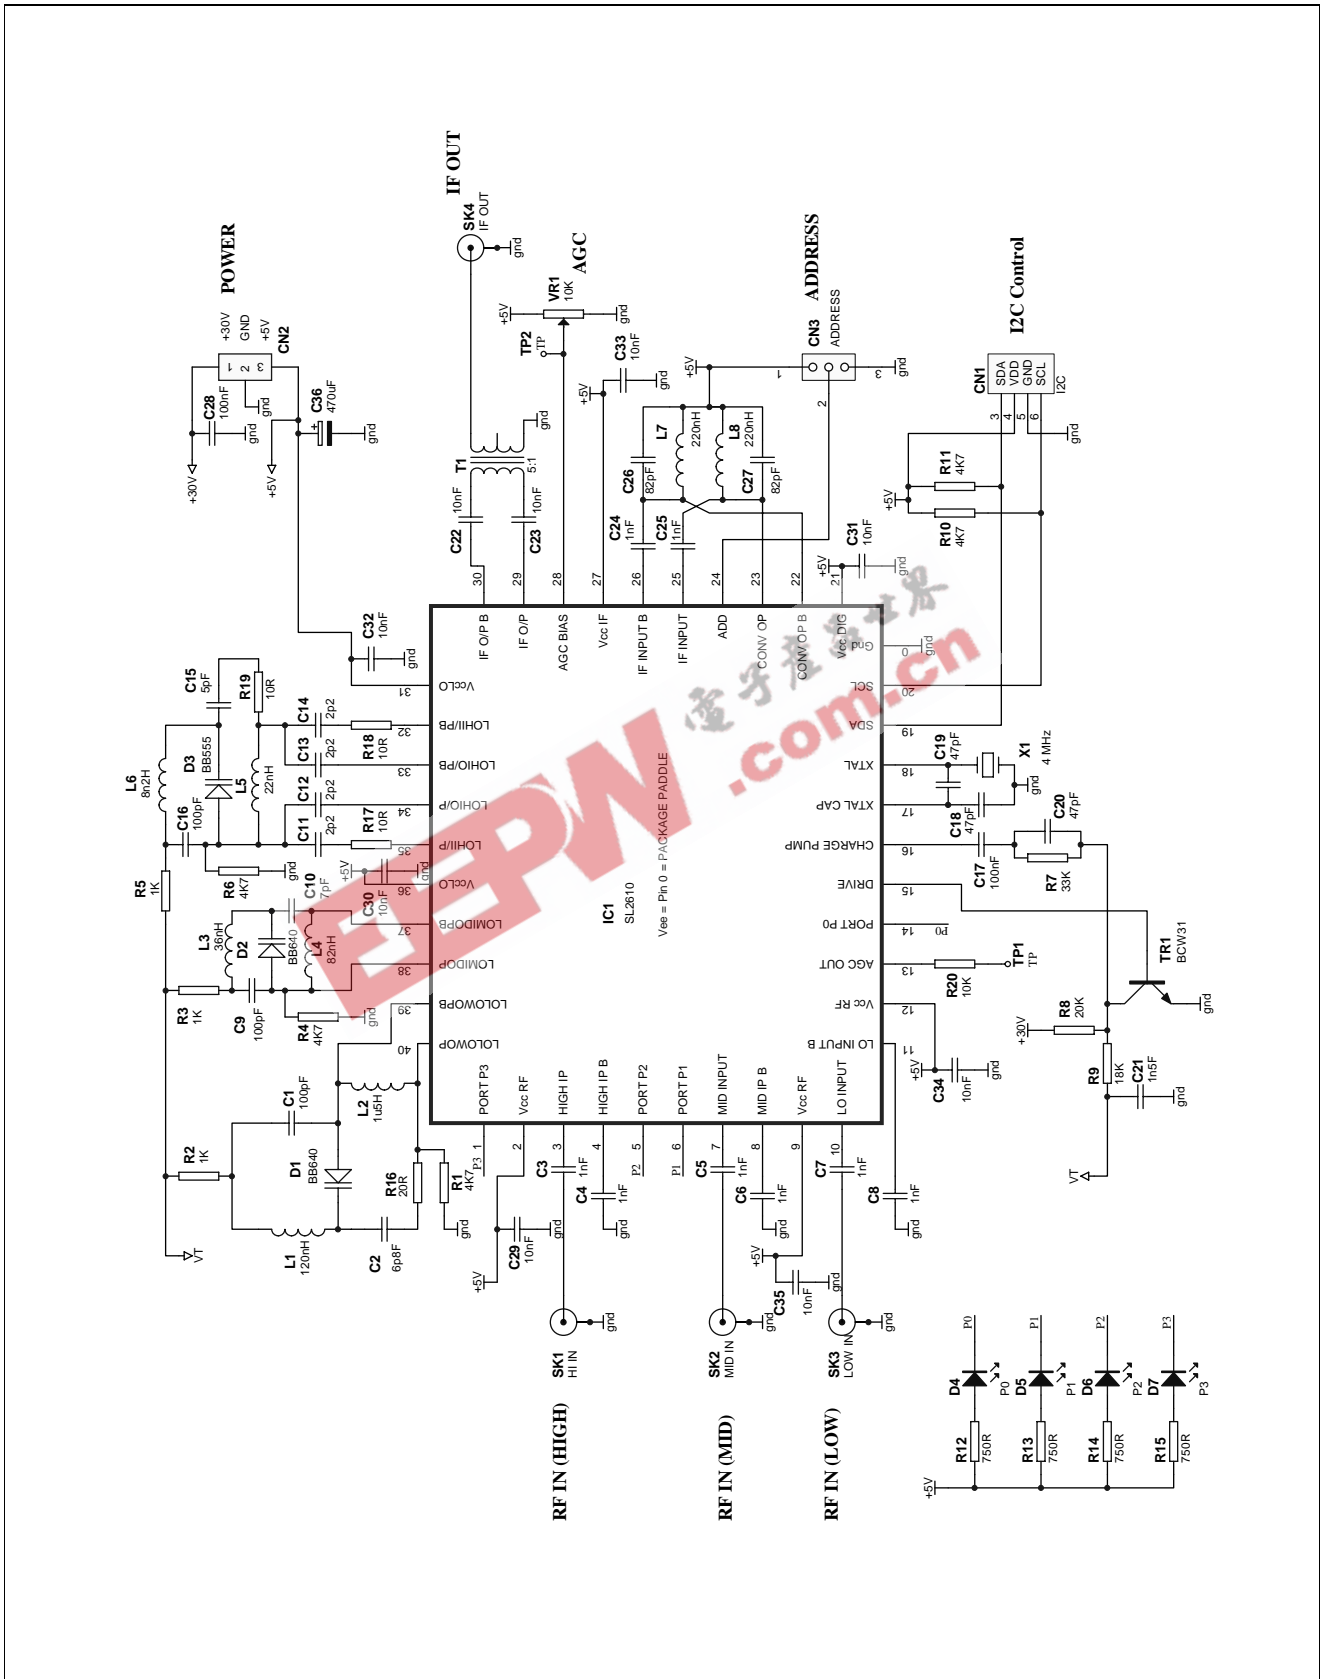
IF OUT
SK4
IF OUT
gnd

POWER
+30V
GND
+5V
CN2
1
2
3
C28
100nF
gnd
gnd
C36
470uF
gnd
+30V
+5V

VR1
10K
AGC
+5V
gnd
TP2
TP
C33
10nF
gnd
+5V

ADDRESS
CN3
ADDRESS
+5V
1
2
3
gnd

I2C Control
CN1
SDA
VDD
GND
SCL
I2C
3
4
5
6
gnd
R11
4K7
+5V
R10
4K7

T1
5:1
gnd
C22
10nF
C23
10nF
L7
220nH
L8
220nH
C26
82pF
C27
82pF
C24
1nF
C25
1nF
C31
10nF
+5V
gnd

30
29
28
27
26
25
24
23
22
21
IF O/P B
IF O/P
AGC BIAS
Vcc IF
IF INPUT B
IF INPUT
ADD
CONV OP
CONV OP B
Vcc DIG
Gnd
0
gnd
SCL
20
SDA
19
XTAL
18
XTAL CAP
17
CHARGE PUMP
16
DRIVE
15
PORT P0
14
P0
AGC OUT
13
Vcc RF
12
LO INPUT B
11

C32
10nF
gnd
VccLO
31
LOHII/PB
32
LOHIO/PB
33
LOHIO/P
34
LOHII/P
35
VccLO
36
LOMIDOPB
37
LOMIDOP
38
LOLOWOPB
39
LOLOWOP
40

IC1
SL2610
Vee = Pin 0 = PACKAGE PADDLE

C15
5pF
R19
10R
C14
2p2
C13
2p2
R18
10R
C12
2p2
C11
2p2
R17
10R
L6
8n2H
D3
BB555
L5
22nH
C16
100pF
R6
4K7
gnd
+5V
C10
7pF
C30
10nF
gnd
R5
1K
L3
36nH
D2
BB640
L4
82nH
R3
1K
C9
100pF
R4
4K7
gnd
C1
100pF
L2
1u5H
D1
BB640
R2
1K
R16
20R
R1
4K7
P3
gnd
L1
120nH
C2
6p8F
VT

C19
47pF
X1
4 MHz
gnd
C18
47pF
C20
47pF
C17
100nF
R7
33K
TR1
BCW31
TP1
TP
R20
10K
R8
20K
+30V
gnd
R9
18K
C21
1n5F
gnd
VT
C34
10nF
+5V
gnd

PORT P3
Vcc RF
HIGH IP
HIGH IP B
PORT P2
PORT P1
MID INPUT
MID IP B
Vcc RF
LO INPUT
1
2
3
4
5
6
7
8
9
10
P2
P1
C3
1nF
C4
1nF
gnd
C5
1nF
C6
1nF
gnd
C7
1nF
C8
1nF
gnd
C29
10nF
gnd
+5V
+5V
C35
10nF
gnd

SK1
HI IN
gnd
RF IN (HIGH)
SK2
MID IN
gnd
RF IN (MID)
SK3
LOW IN
gnd
RF IN (LOW)

P0
P1
P2
P3
D4
P0
D5
P1
D6
P2
D7
P3
R12
750R
R13
750R
R14
750R
R15
750R
+5V

EEPW
电子产品世界
.com.cn